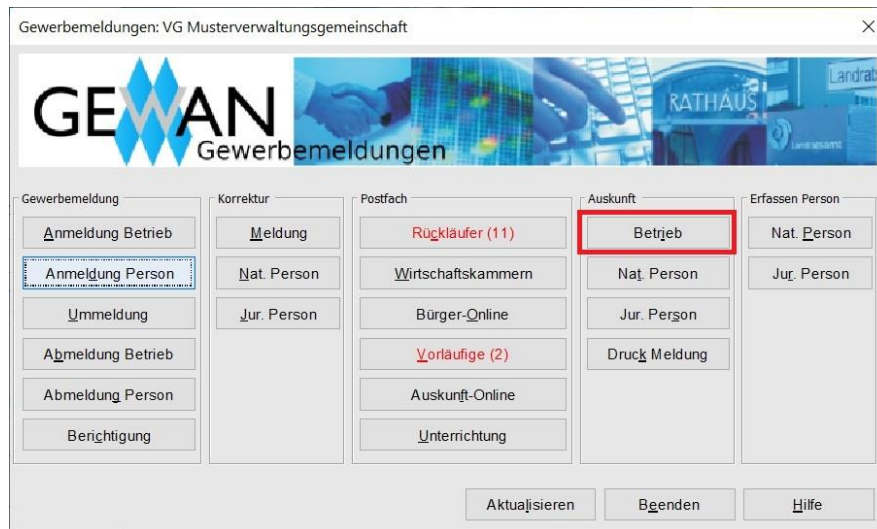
Gewerbemeldungen: VG Musterverwaltungsgemeinschaft

×

GEWAN
Gewerbemeldungen

RATHAUS

Landrat

Gewerbemeldung
Anmeldung Betrieb
Anmeldung Person
Ummeldung
Abmeldung Betrieb
Abmeldung Person
Berichtigung

Korrektur
Meldung
Nat. Person
Jur. Person

Postfach
Rückläufer (11)
Wirtschaftskammern
Bürger-Online
Vorläufige (2)
Auskunft-Online
Unterrichtung

Auskunft
Betrieb
Nat. Person
Jur. Person
Druck Meldung

Erfassen Person
Nat. Person
Jur. Person

Aktualisieren
Beenden
Hilfe